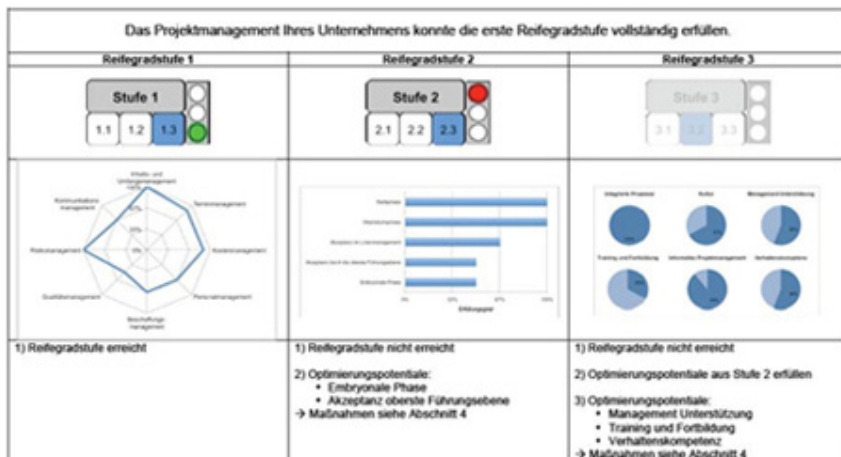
Das Projektmanagement Ihres Unternehmens konnte die erste Reifegradstufe vollständig erfüllen.

| Reifegradstufe 1 | Reifegradstufe 2 | Reifegradstufe 3 |
|---|---|---|
| Stufe 1<br>1.1 1.2 1.3 | Stufe 2<br>2.1 2.2 2.3 | Stufe 3<br>3.1 3.2 3.3 |
| Inhalts- und Umfangsmanagement<br>Terminmanagement<br>Kostenmanagement<br>Personalmanagement<br>Beschaffungsmanagement<br>Qualitätsmanagement<br>Risikomanagement<br>Kommunikationsmanagement<br>100%<br>75%<br>50%<br>25% | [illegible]<br>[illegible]<br>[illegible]<br>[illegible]<br>Embryonale Phase<br>0% 50% 100%<br>Erfüllungsgrad | Integrierte Prozesse<br>Kultur<br>Management Unterstützung<br>Training und Fortbildung<br>Informelles Projektmanagement<br>Verhaltenskompetenz |
| 1) Reifegradstufe erreicht | 1) Reifegradstufe nicht erreicht<br><br>2) Optimierungspotentiale:<br>• Embryonale Phase<br>• Akzeptanz oberste Führungsebene<br>→ Maßnahmen siehe Abschnitt 4 | 1) Reifegradstufe nicht erreicht<br><br>2) Optimierungspotentiale aus Stufe 2 erfüllen<br><br>3) Optimierungspotentiale:<br>• Management Unterstützung<br>• Training und Fortbildung<br>• Verhaltenskompetenz<br>→ Maßnahmen siehe Abschnitt 4 |